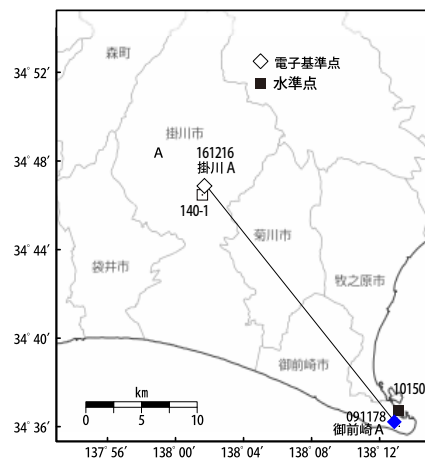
電子基準点
水準点
森町
掛川市
A
161216
掛川 A
140-1
菊川市
袋井市
牧之原市
御前崎市
10150
091178
御前崎 A
km
0
5
10
34° 52′
34° 48′
34° 44′
34° 40′
34° 36′
137° 56′
138° 00′
138° 04′
138° 08′
138° 12′